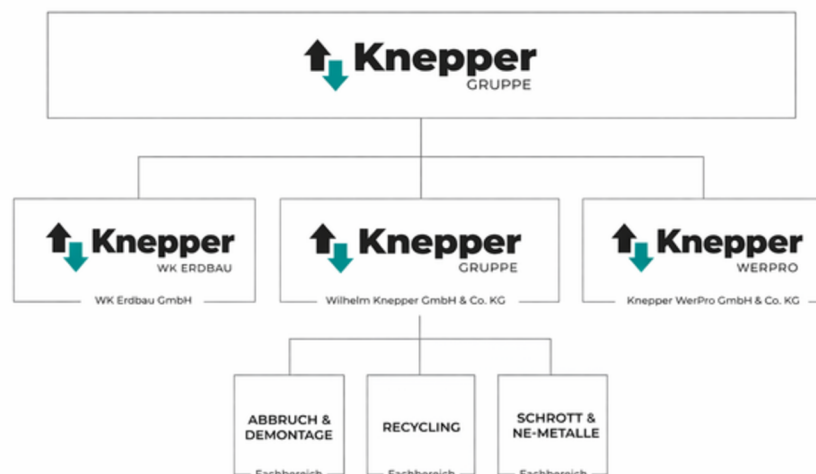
Knepper
GRUPPE

Knepper
WK ERDBAU
WK Erdbau GmbH

Knepper
GRUPPE
Wilhelm Knepper GmbH & Co. KG

Knepper
WERPRO
Knepper WerPro GmbH & Co. KG

ABBRUCH & DEMONTAGE
Fachbereich

RECYCLING
Fachbereich

SCHROTT & NE-METALLE
Fachbereich